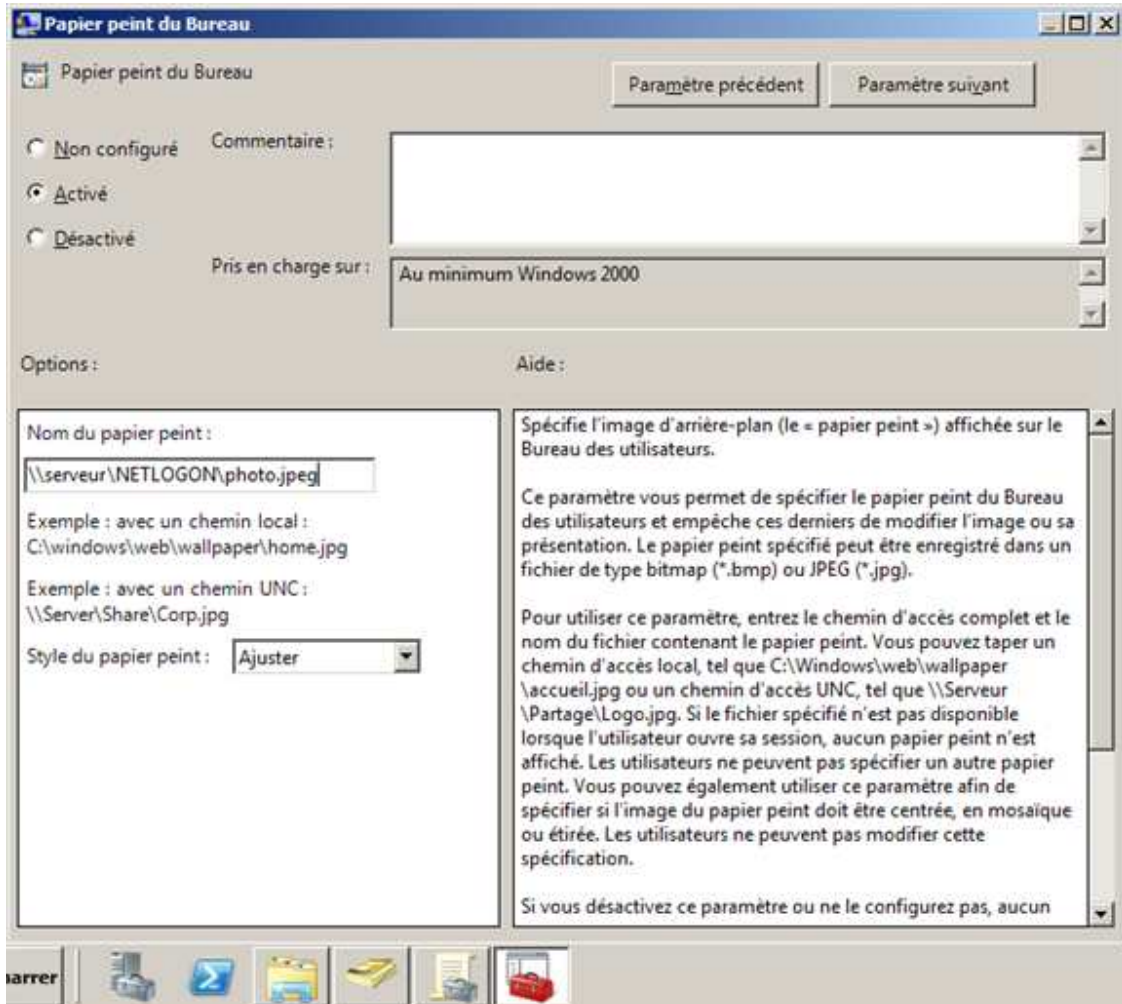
Papier peint du Bureau

Papier peint du Bureau

Paramètre précédent

Paramètre suivant

Non configuré

Activé

Désactivé

Commentaire :

Pris en charge sur :

Au minimum Windows 2000

Options :

Aide :

Nom du papier peint :

\\serveur\NETLOGON\photo.jpeg

Exemple : avec un chemin local : C:\windows\web\wallpaper\home.jpg

Exemple : avec un chemin UNC : \\Server\Share\Corp.jpg

Style du papier peint : Ajuster

Spécifie l'image d'arrière-plan (le « papier peint ») affichée sur le Bureau des utilisateurs.

Ce paramètre vous permet de spécifier le papier peint du Bureau des utilisateurs et empêche ces derniers de modifier l'image ou sa présentation. Le papier peint spécifié peut être enregistré dans un fichier de type bitmap (*.bmp) ou JPEG (*.jpg).

Pour utiliser ce paramètre, entrez le chemin d'accès complet et le nom du fichier contenant le papier peint. Vous pouvez taper un chemin d'accès local, tel que C:\Windows\web\wallpaper\accueil.jpg ou un chemin d'accès UNC, tel que \\Serveur\Partage\Logo.jpg. Si le fichier spécifié n'est pas disponible lorsque l'utilisateur ouvre sa session, aucun papier peint n'est affiché. Les utilisateurs ne peuvent pas spécifier un autre papier peint. Vous pouvez également utiliser ce paramètre afin de spécifier si l'image du papier peint doit être centrée, en mosaïque ou étirée. Les utilisateurs ne peuvent pas modifier cette spécification.

Si vous désactivez ce paramètre ou ne le configurez pas, aucun

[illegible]arrer